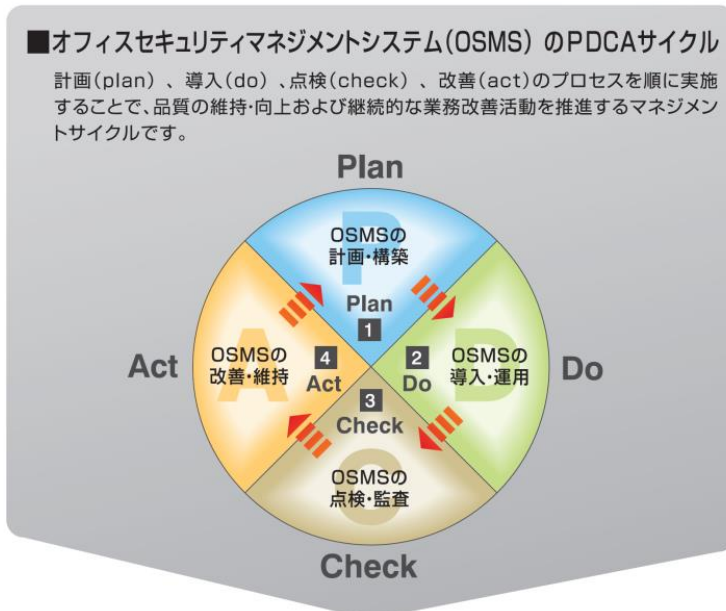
■オフィスセキュリティマネジメントシステム(OSMS) のPDCAサイクル

計画(plan) 、導入(do) 、点検(check) 、改善(act)のプロセスを順に実施することで、品質の維持・向上および継続的な業務改善活動を推進するマネジメントサイクルです。

Plan

OSMSの
計画・構築

Plan
1

Act

OSMSの
改善・維持

4
Act

2
Do

OSMSの
導入・運用

Do

3
Check

OSMSの
点検・監査

Check